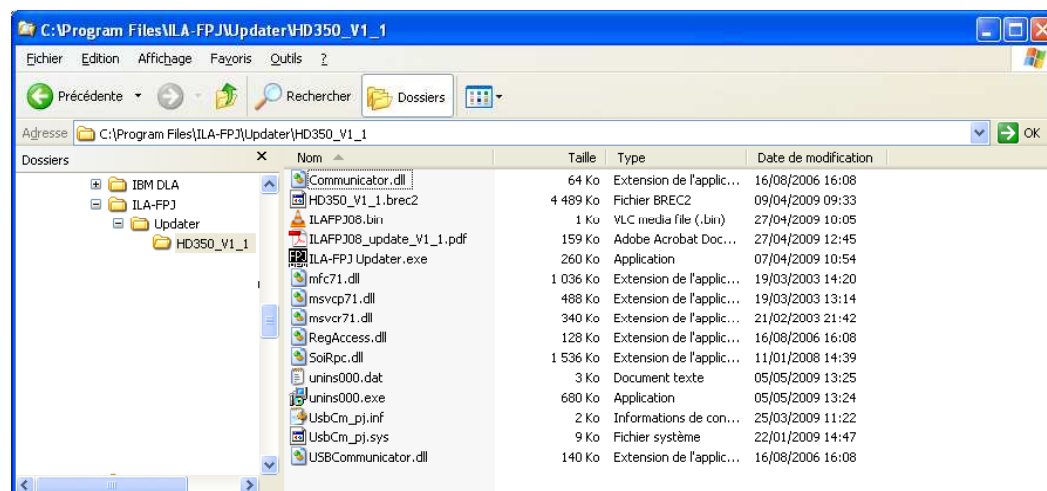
C:\Program Files\ILA-FPJ\Updater\HD350_V1_1

Fichier Edition Affichage Favoris Outils ?

Précédente Rechercher Dossiers

Adresse C:\Program Files\ILA-FPJ\Updater\HD350_V1_1 OK

Dossiers ×

IBM DLA
ILA-FPJ
Updater
HD350_V1_1

| Nom | Taille | Type | Date de modification |
|---|---|---|---|
| Communicator.dll | 64 Ko | Extension de l'applic... | 16/08/2006 16:08 |
| HD350_V1_1.brec2 | 4 489 Ko | Fichier BREC2 | 09/04/2009 09:33 |
| ILAFPJ08.bin | 1 Ko | VLC media file (.bin) | 27/04/2009 10:05 |
| ILAFPJ08_update_V1_1.pdf | 159 Ko | Adobe Acrobat Doc... | 27/04/2009 12:45 |
| ILA-FPJ Updater.exe | 260 Ko | Application | 07/04/2009 10:54 |
| mfc71.dll | 1 036 Ko | Extension de l'applic... | 19/03/2003 14:20 |
| msvcp71.dll | 488 Ko | Extension de l'applic... | 19/03/2003 13:14 |
| msvcr71.dll | 340 Ko | Extension de l'applic... | 21/02/2003 21:42 |
| RegAccess.dll | 128 Ko | Extension de l'applic... | 16/08/2006 16:08 |
| SoiRpc.dll | 1 536 Ko | Extension de l'applic... | 11/01/2008 14:39 |
| unins000.dat | 3 Ko | Document texte | 05/05/2009 13:25 |
| unins000.exe | 680 Ko | Application | 05/05/2009 13:24 |
| UsbCm_pj.inf | 2 Ko | Informations de con... | 25/03/2009 11:22 |
| UsbCm_pj.sys | 9 Ko | Fichier système | 22/01/2009 14:47 |
| USBCommunicator.dll | 140 Ko | Extension de l'applic... | 16/08/2006 16:08 |